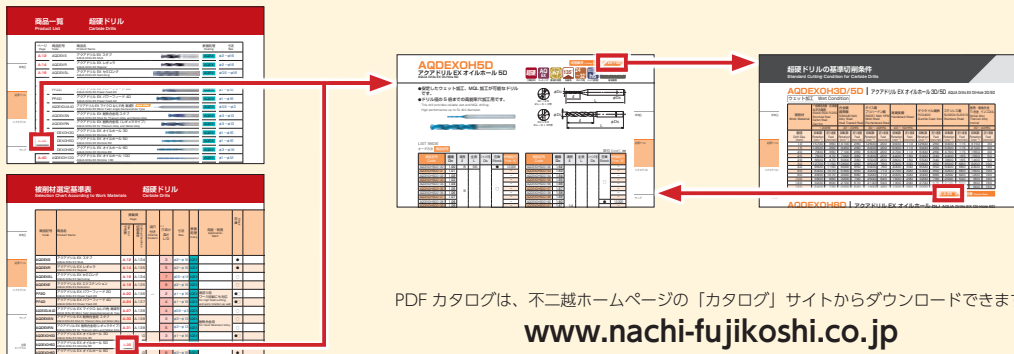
商品一覧 超硬ドリル
Product List Carbide Drills

被削材選定基準表 超硬ドリル
Selection Chart According to Work Materials Carbide Drills

AQDEXOH5D
アクアドリル EX オイルホール 5D

●高硬度鋼、ウェット加工、MQL加工が可能なドリルです。
●ドリル径の5倍までの高能率穴加工用です。

超硬ドリルの基準切削条件
Standard Cutting Condition for Carbide Drills

AQDEXOH3D/5D アクアドリル EX オイルホール 3D/5D
ウェット加工 Wet Condition

AQDEXOH8D アクアドリル EX オイルホール 8D

PDF カタログは、不二越ホームページの「カタログ」サイトからダウンロードできます
www.nachi-fujikoshi.co.jp